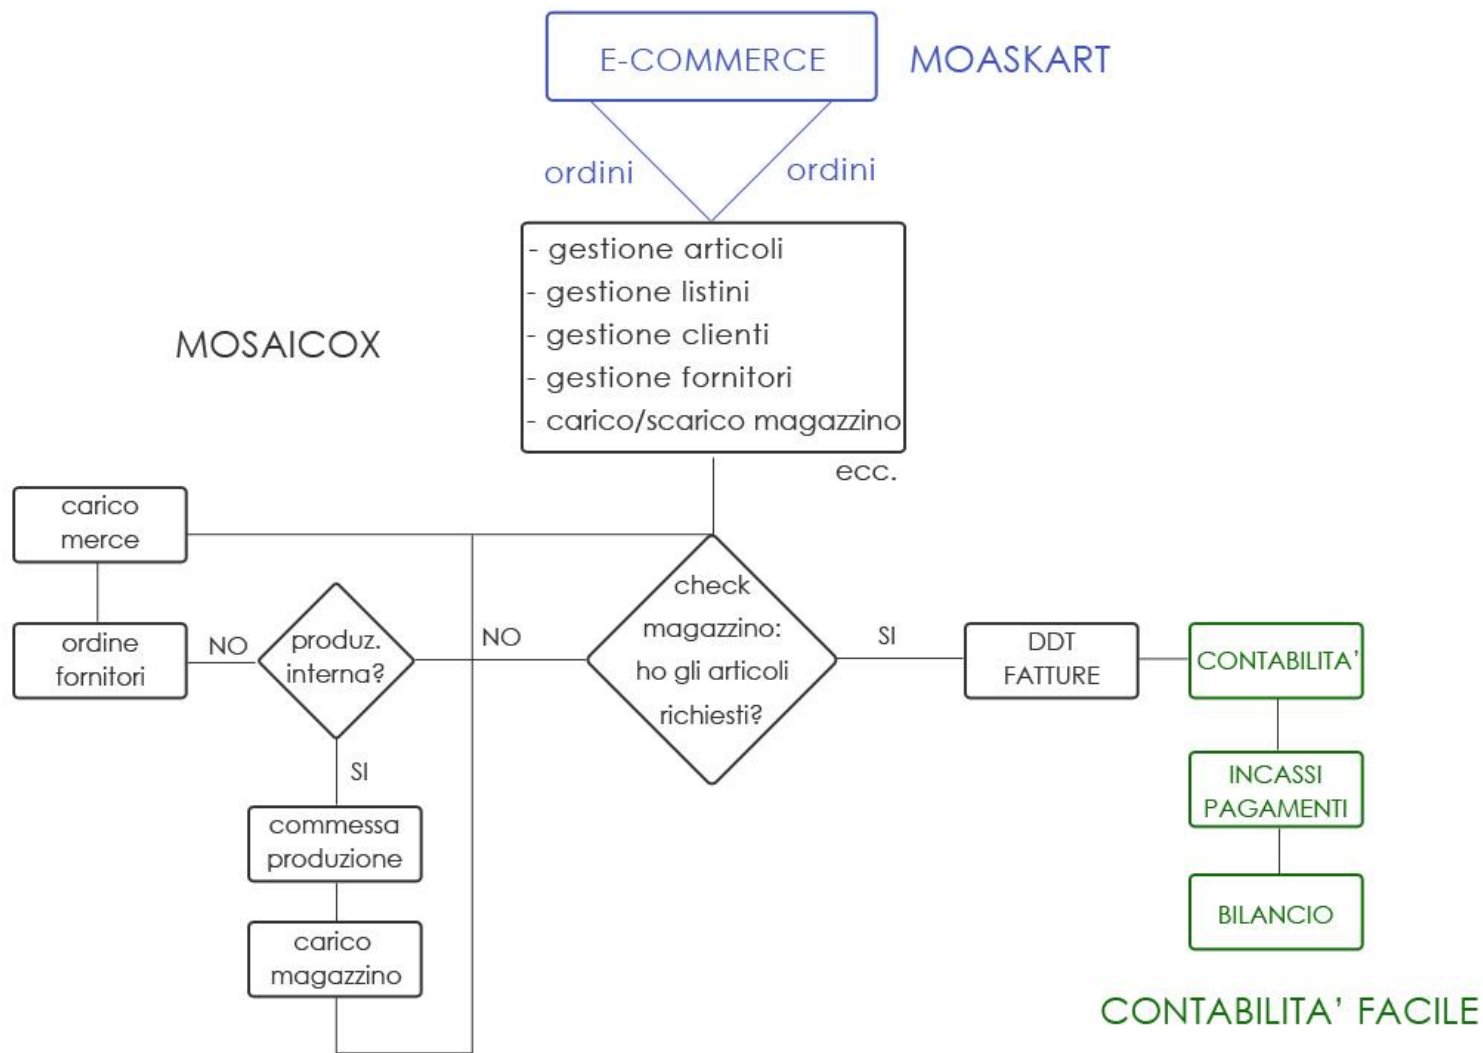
E-COMMERCE

MOASKART

ordini

ordini

- gestione articoli
- gestione listini
- gestione clienti
- gestione fornitori
- carico/scarico magazzino

ecc.

MOSAICOX

carico merce

ordine fornitori

NO

produz. interna?

NO

check magazzino: ho gli articoli richiesti?

SI

DDT FATTURE

CONTABILITA'

INCASSI PAGAMENTI

BILANCIO

SI

commessa produzione

carico magazzino

CONTABILITA' FACILE